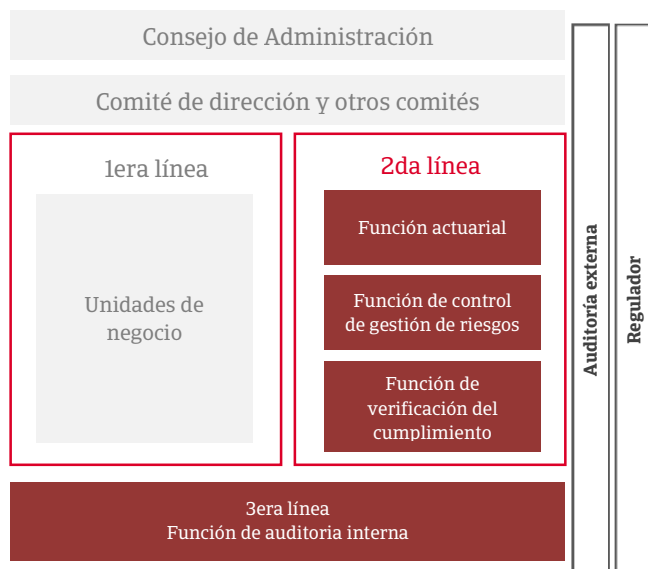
Consejo de Administración

Comité de dirección y otros comités

1era línea

Unidades de negocio

2da línea

Función actuarial

Función de control de gestión de riesgos

Función de verificación del cumplimiento

3era línea
Función de auditoria interna

Auditoría externa

Regulador